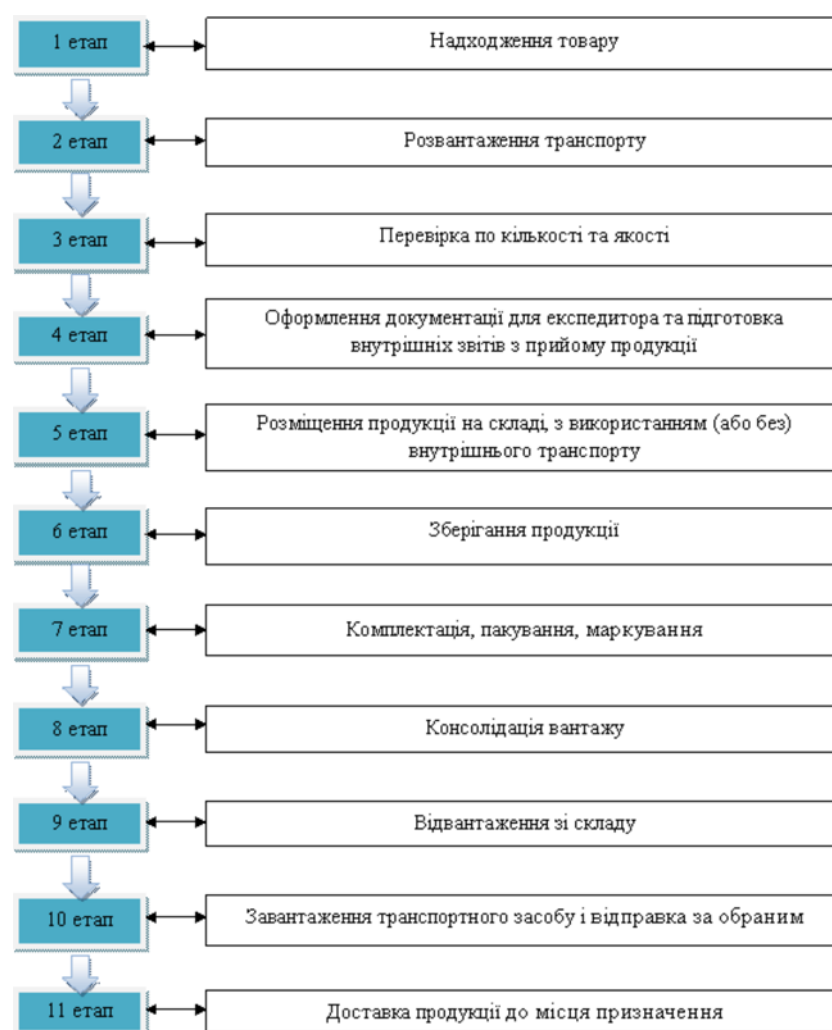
1 етап

Надходження товару

2 етап

Розвантаження транспорту

3 етап

Перевірка по кількості та якості

4 етап

Оформлення документації для експедитора та підготовка внутрішніх звітів з прийому продукції

5 етап

Розміщення продукції на складі, з використанням (або без) внутрішнього транспорту

6 етап

Зберігання продукції

7 етап

Комплектація, пакування, маркування

8 етап

Консолідація вантажу

9 етап

Відвантаження зі складу

10 етап

Завантаження транспортного засобу і відправка за обраним

11 етап

Доставка продукції до місця призначення